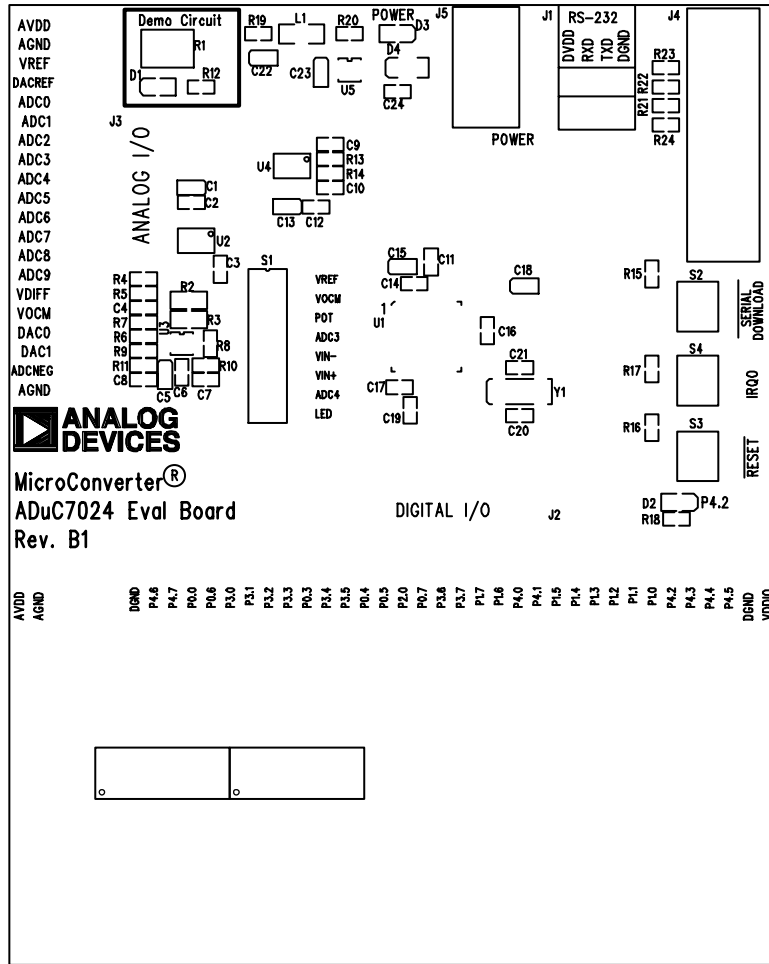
AVDD
AGND
VREF
DACREF
ADC0
ADC1
ADC2
ADC3
ADC4
ADC5
ADC6
ADC7
ADC8
ADC9
VDIFF
VOCM
DAC0
DAC1
ADCNEG
AGND

Demo Circuit
R1
D1
R12
R19
L1
R20
POWER
D3
J5
J1
RS-232
J4
C22
C23
U5
D4
C24
DVDD
RXD
TXD
DGND
R23
R22
R21
R24
POWER
J3
ANALOG I/O
U4
C9
R13
R14
C10
C1
C2
C13
C12
U2
C3
S1
R4
R5
C4
R7
R6
R9
R11
C8
R2
R3
U3
R8
R10
C5
C6
C7
VREF
VOCM
POT
ADC3
VIN-
VIN+
ADC4
LED
C15
C11
C14
U1
1
C18
C16
C21
C17
C19
Y1
C20
R15
S2
SERIAL DOWNLOAD
R17
S4
IRQ0
R16
S3
RESET
D2
P4.2
R18

ANALOG DEVICES

MicroConverter®
ADuC7024 Eval Board
Rev. B1

DIGITAL I/O
J2

AVDD
AGND
DGND
P4.6
P4.7
P0.0
P0.6
P3.0
P3.1
P3.2
P3.3
P0.3
P3.4
P3.5
P0.4
P0.5
P2.0
P0.7
P3.6
P3.7
P1.7
P1.6
P4.0
P4.1
P1.5
P1.4
P1.3
P1.2
P1.1
P1.0
P4.2
P4.3
P4.4
P4.5
DGND
VDDIO